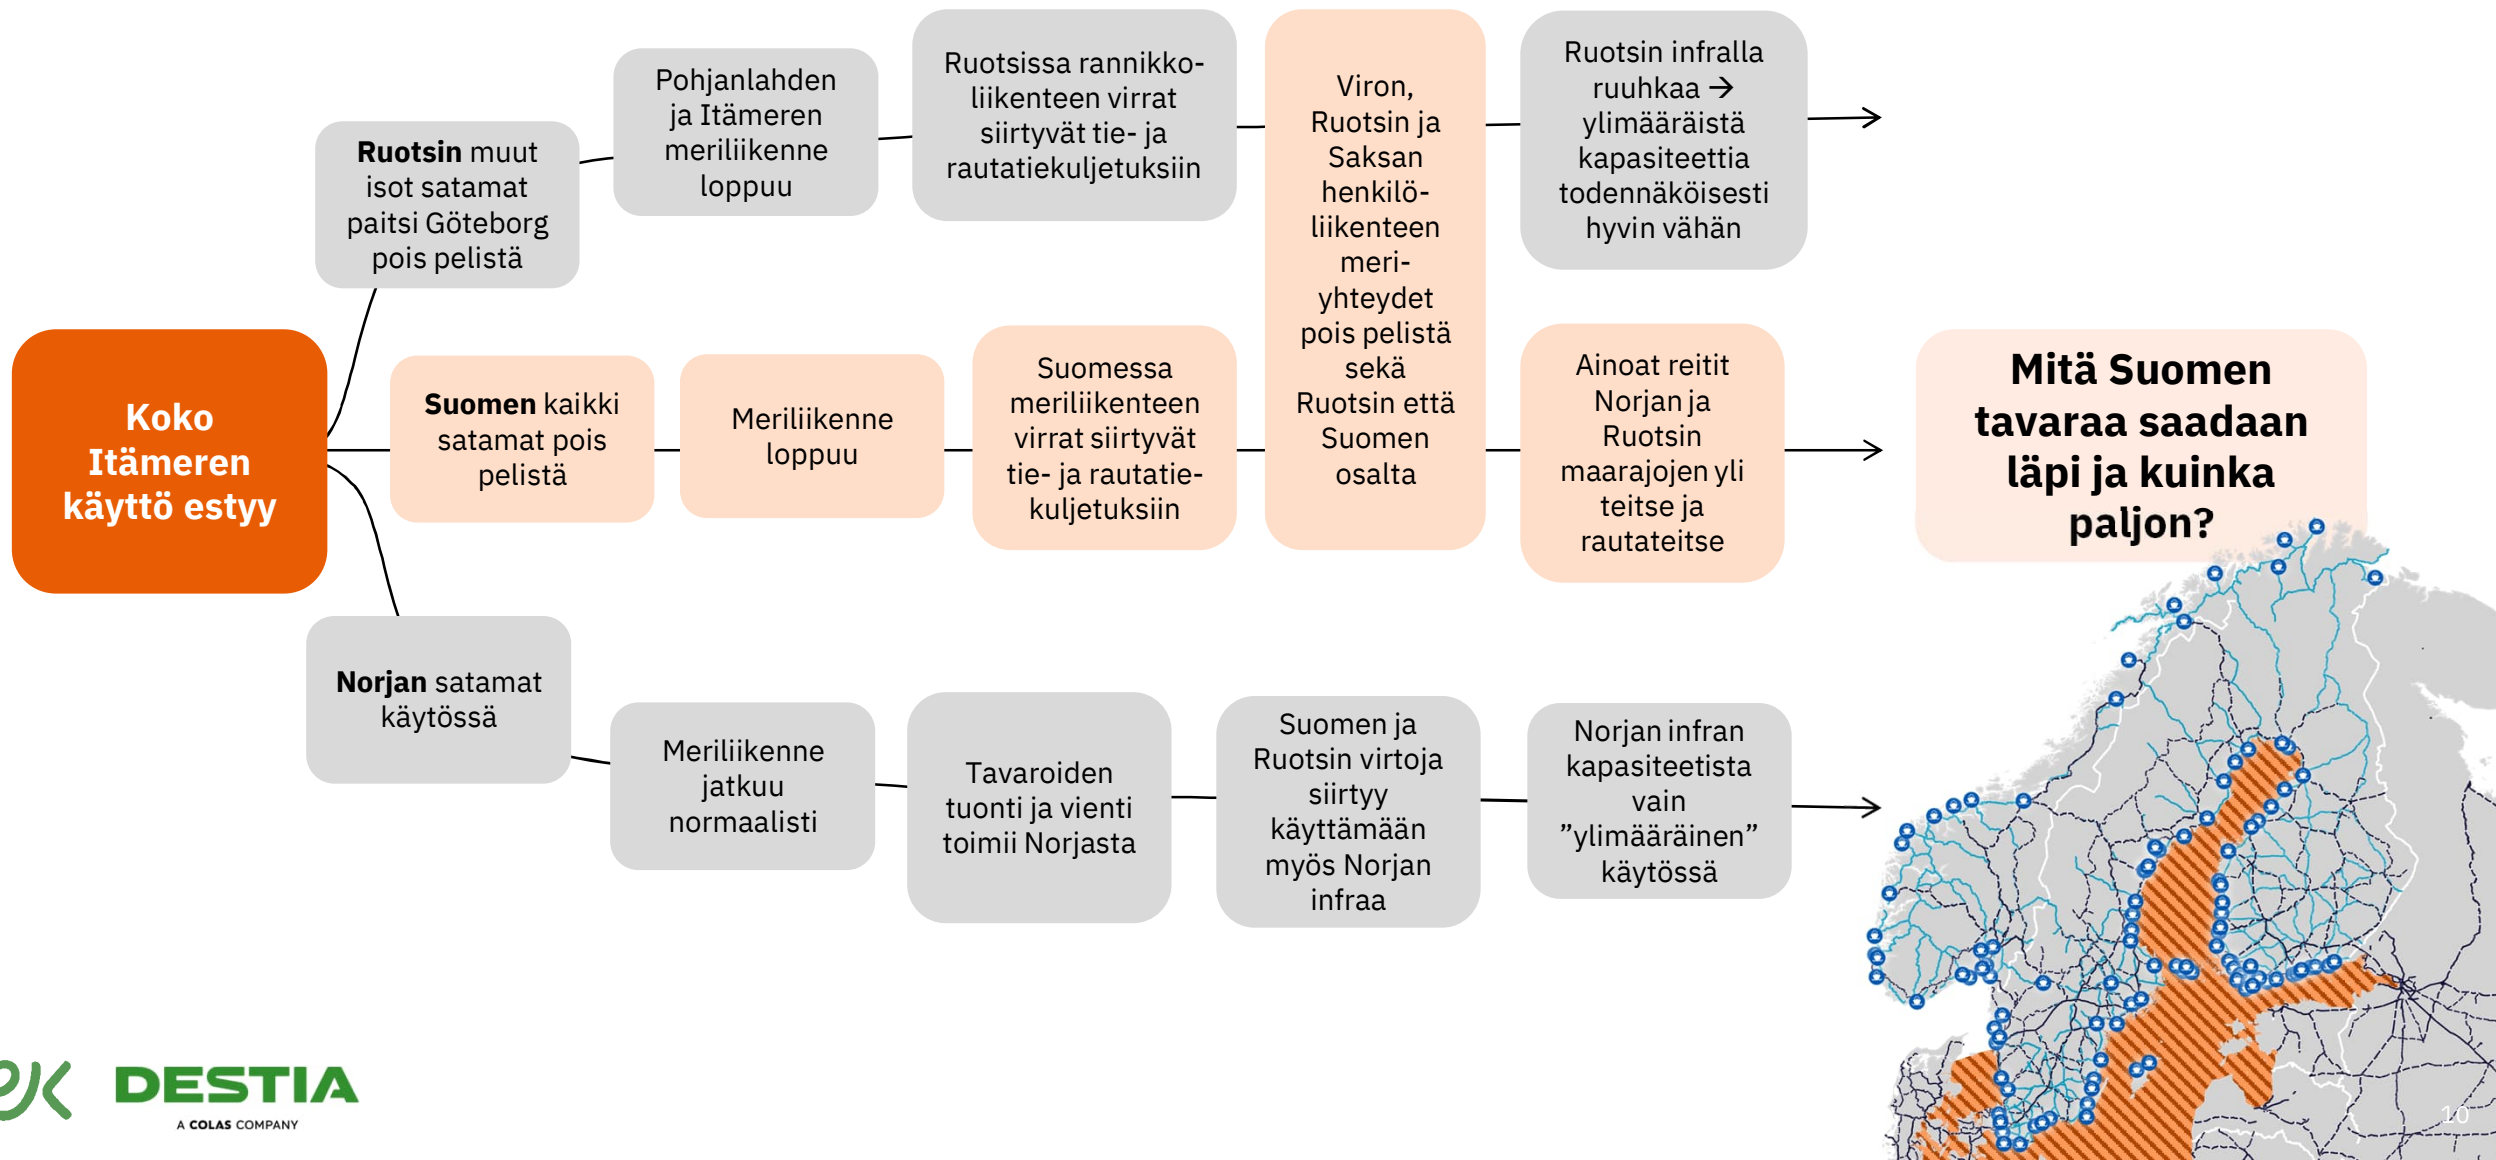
Koko Itämeren käyttö estyy

Ruotsin muut isot satamat paitsi Göteborg pois pelistä

Pohjanlahden ja Itämeren meriliikenne loppuu

Ruotsissa rannikkoliikenteen virrat siirtyvät tie- ja rautatiekuljetuksiin

Viron, Ruotsin ja Saksan henkilöliikenteen meriyhteydet pois pelistä sekä Ruotsin että Suomen osalta

Ruotsin infralla ruuhkaa → ylimääräistä kapasiteettia todennäköisesti hyvin vähän

Suomen kaikki satamat pois pelistä

Meriliikenne loppuu

Suomessa meriliikenteen virrat siirtyvät tie- ja rautatiekuljetuksiin

Ainoat reitit Norjan ja Ruotsin maarajojen yli teitse ja rautateitse

Mitä Suomen tavaraa saadaan läpi ja kuinka paljon?

Norjan satamat käytössä

Meriliikenne jatkuu normaalisti

Tavaroiden tuonti ja vienti toimii Norjasta

Suomen ja Ruotsin virtoja siirtyy käyttämään myös Norjan infraa

Norjan infran kapasiteetista vain ”ylimääräinen” käytössä

DESTIA
A COLAS COMPANY

10